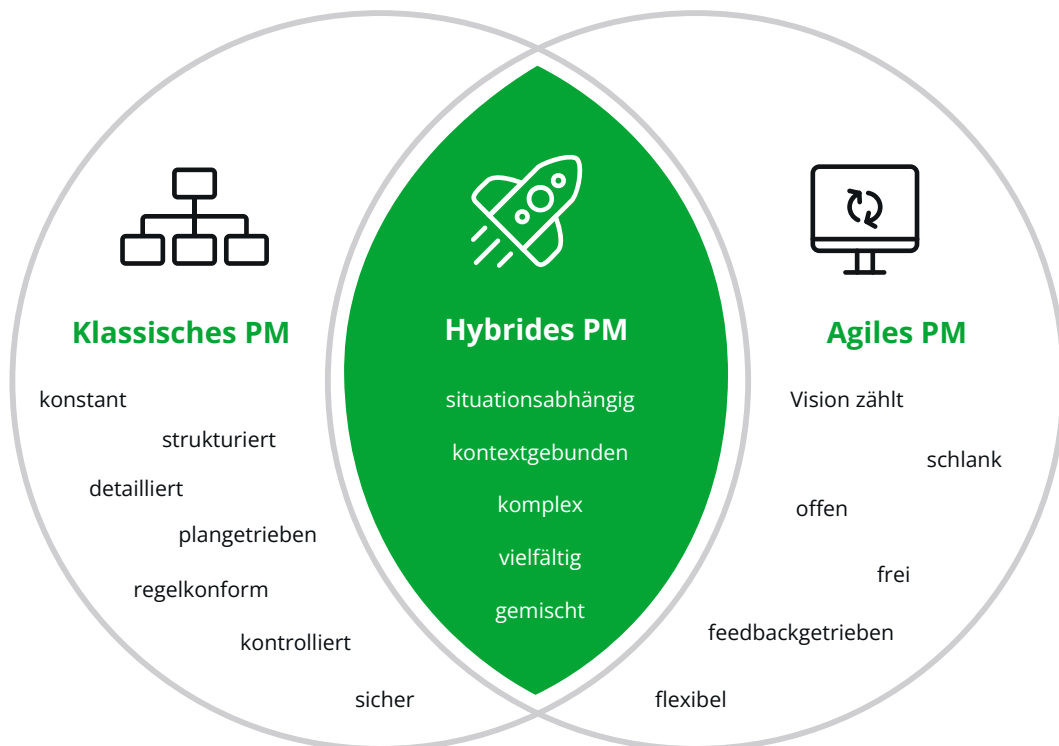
Klassisches PM

konstant

strukturiert

detailliert

plangetrieben

regelkonform

kontrolliert

sicher

Hybrides PM

situationsabhängig

kontextgebunden

komplex

vielfältig

gemischt

Agiles PM

Vision zählt

schlank

offen

frei

feedbackgetrieben

flexibel